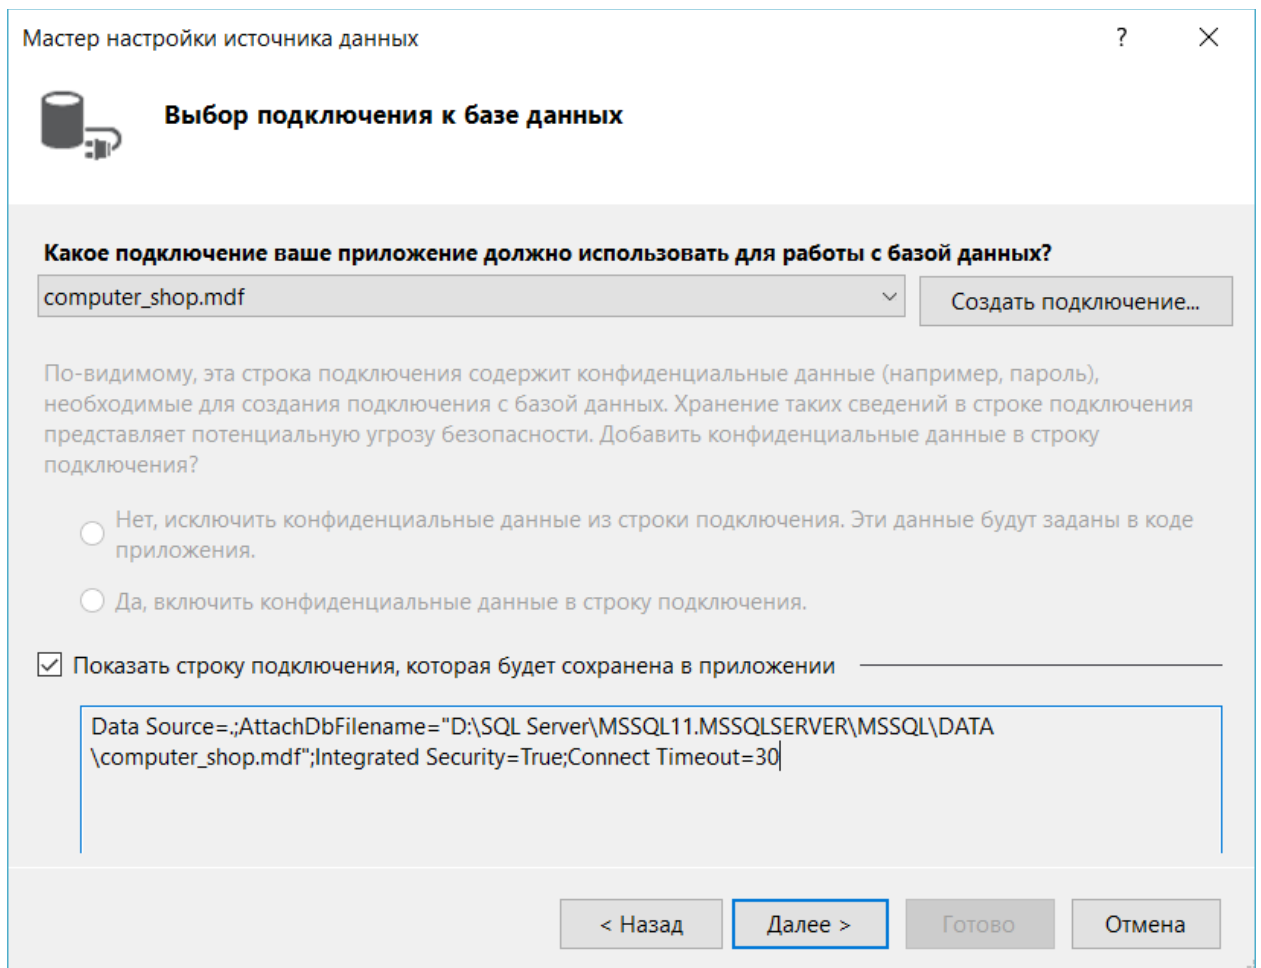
Мастер настройки источника данных

?

Выбор подключения к базе данных

Какое подключение ваше приложение должно использовать для работы с базой данных?

computer_shop.mdf

Создать подключение...

По-видимому, эта строка подключения содержит конфиденциальные данные (например, пароль), необходимые для создания подключения с базой данных. Хранение таких сведений в строке подключения представляет потенциальную угрозу безопасности. Добавить конфиденциальные данные в строку подключения?

Нет, исключить конфиденциальные данные из строки подключения. Эти данные будут заданы в коде приложения.

Да, включить конфиденциальные данные в строку подключения.

Показать строку подключения, которая будет сохранена в приложении

Data Source=.;AttachDbFilename="D:\SQL Server\MSSQL11.MSSQLSERVER\MSSQL\DATA \computer_shop.mdf";Integrated Security=True;Connect Timeout=30

< Назад

Далее >

Готово

Отмена